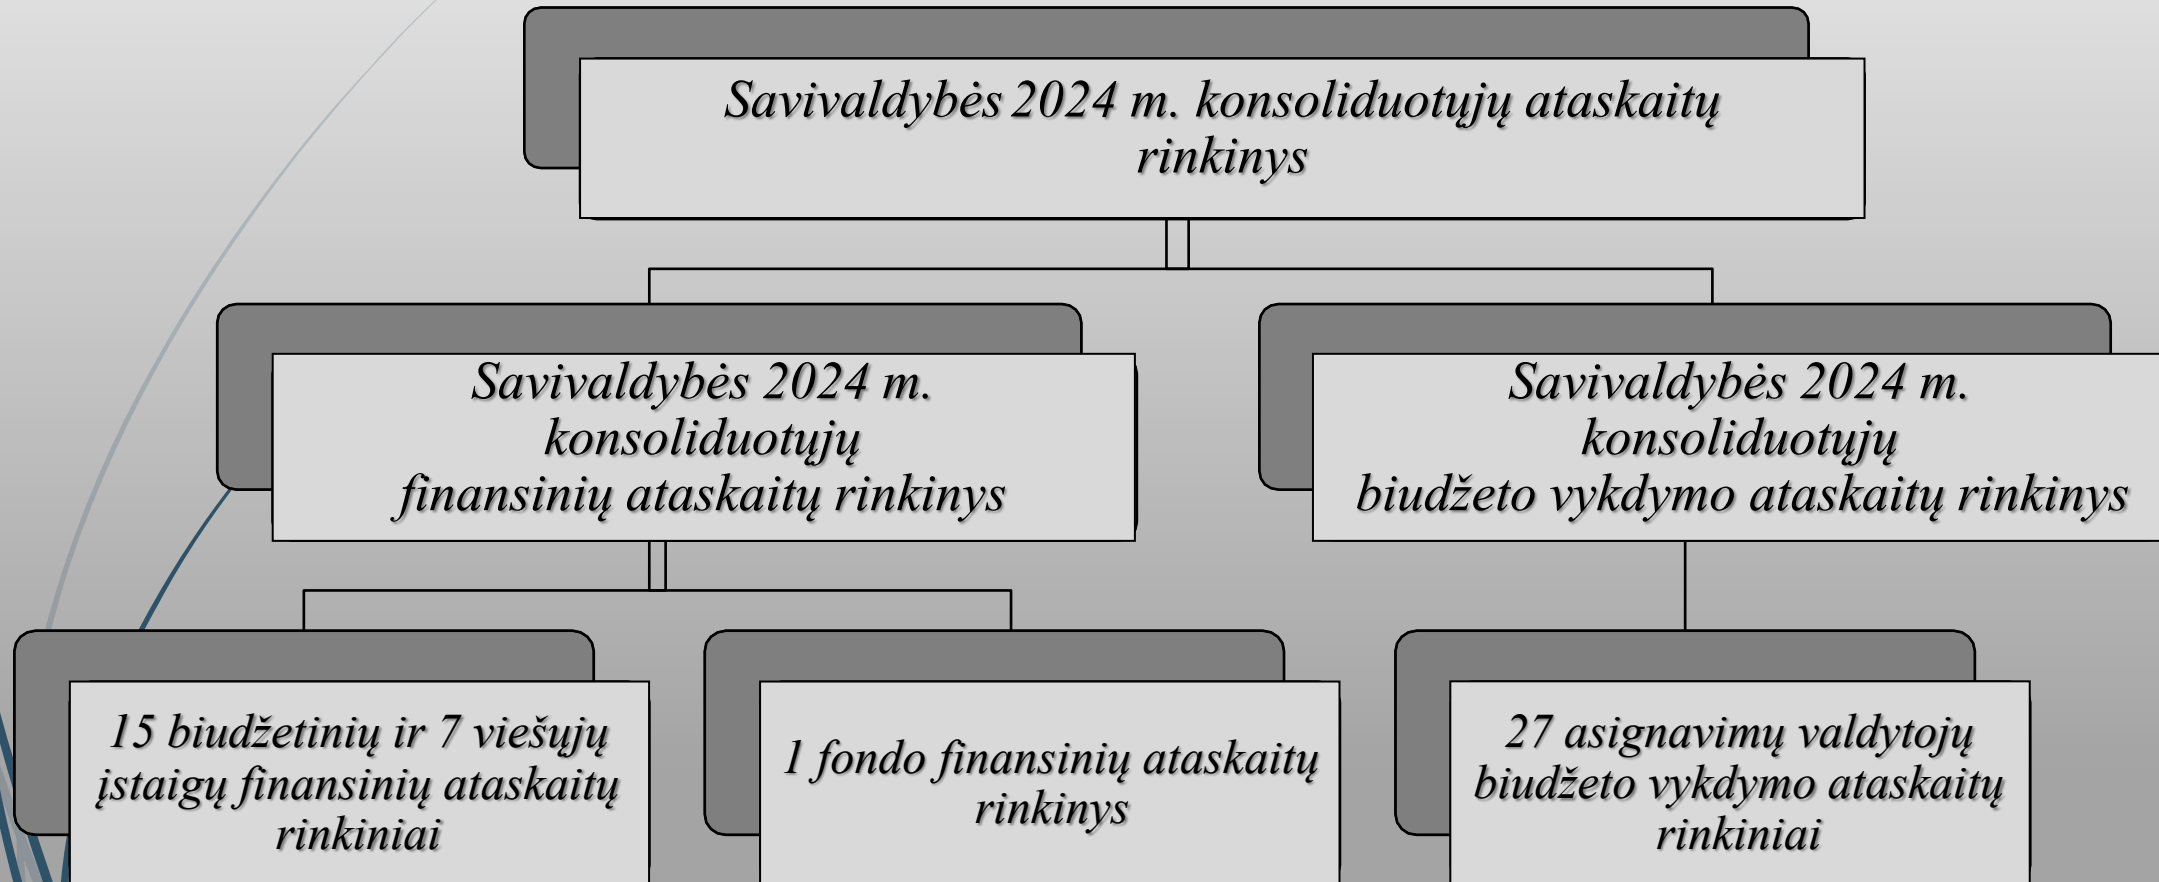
Savivaldybės 2024 m. konsoliduotųjų ataskaitų rinkinys

Savivaldybės 2024 m. konsoliduotųjų finansinių ataskaitų rinkinys

Savivaldybės 2024 m. konsoliduotųjų biudžeto vykdymo ataskaitų rinkinys

15 biudžetinių ir 7 viešųjų įstaigų finansinių ataskaitų rinkiniai

1 fondo finansinių ataskaitų rinkinys

27 asignavimų valdytojų biudžeto vykdymo ataskaitų rinkiniai